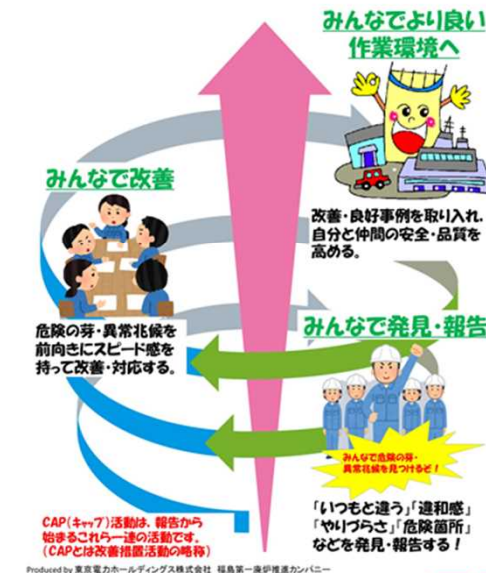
みんなでより良い
作業環境へ

みんなで改善

改善・良好事例を取り入れ、自分と仲間の安全・品質を高める。

みんなで発見・報告

危険の芽・異常兆候を前向きにスピード感を持って改善・対応する。

みんなで危険の芽・異常兆候を見つけるぞ！

「いつもと違う」「違和感」
「やりづらさ」「危険箇所」
などを発見・報告する！

CAP(キャップ)活動は、報告から始まるこれら一連の活動です。
(CAPとは改善措置活動の略称)

Produced by 東京電力ホールディングス株式会社 福島第一廃炉推進カンパニー